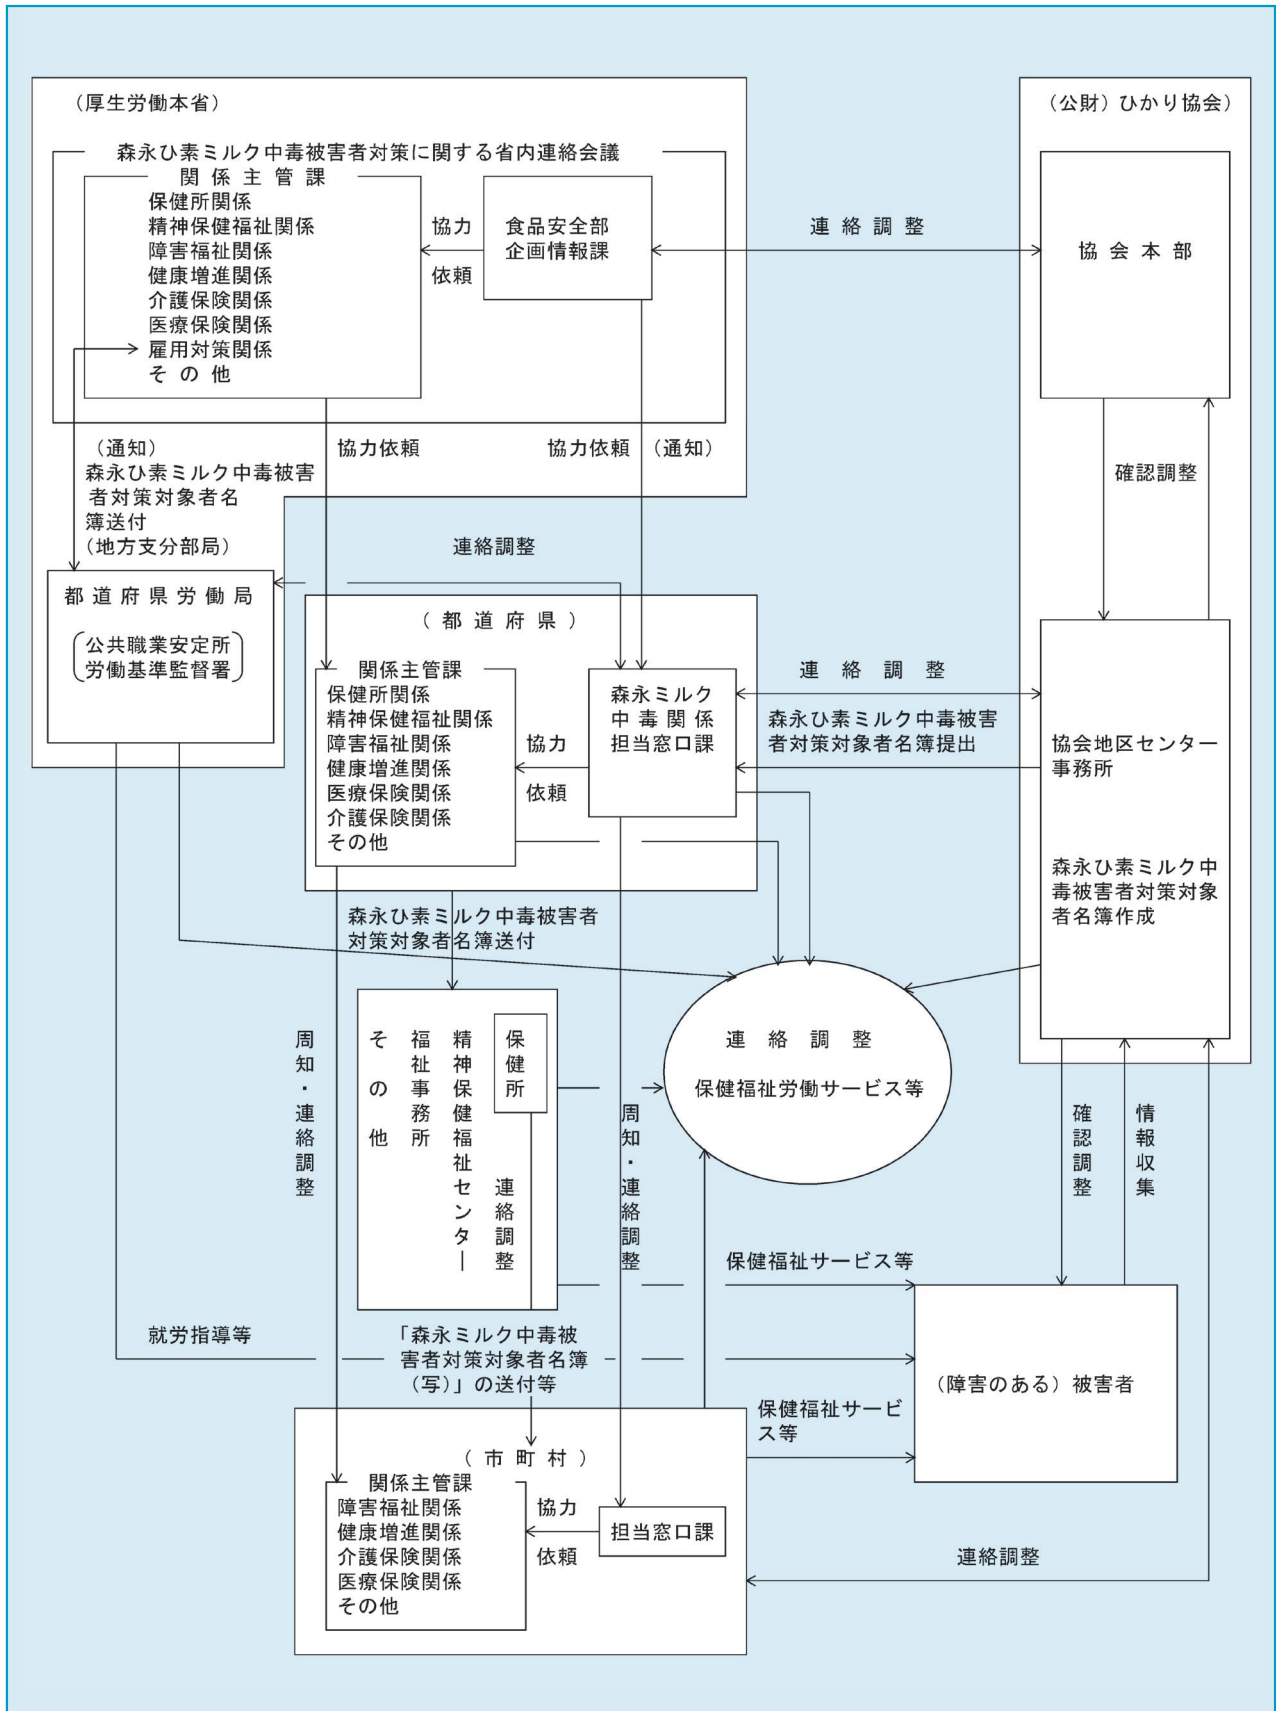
（厚生労働本省）

森永ひ素ミルク中毒被害者対策に関する省内連絡会議

関係主管課
保健所関係
精神保健福祉関係
障害福祉関係
健康増進関係
介護保険関係
医療保険関係
雇用対策関係
その他

協力
依頼

食品安全部
企画情報課

連絡調整

（公財）ひかり協会）

協会本部

確認調整

（通知）
森永ひ素ミルク中毒被害者対策対象者名簿送付
（地方支分部局）

協力依頼

協力依頼 （通知）

連絡調整

都道府県労働局
公共職業安定所
労働基準監督署

（都道府県）

関係主管課
保健所関係
精神保健福祉関係
障害福祉関係
健康増進関係
医療保険関係
介護保険関係
その他

協力
依頼

森永ミルク
中毒関係
担当窓口課

連絡調整

森永ひ素ミルク中毒被害者対策対象者名簿提出

協会地区センター事務所

森永ひ素ミルク中毒被害者対策対象者名簿作成

森永ひ素ミルク中毒被害者対策対象者名簿送付

周知・連絡調整

その他
福祉事務所
精神保健福祉センター
保健所
連絡調整

周知・連絡調整

連絡調整
保健福祉労働サービス等

確認調整
情報収集

保健福祉サービス等

就労指導等

「森永ミルク中毒被害者対策対象者名簿（写）」の送付等

（障害のある）被害者

保健福祉サービス等

（市町村）

関係主管課
障害福祉関係
健康増進関係
介護保険関係
医療保険関係
その他

協力
依頼

担当窓口課

連絡調整